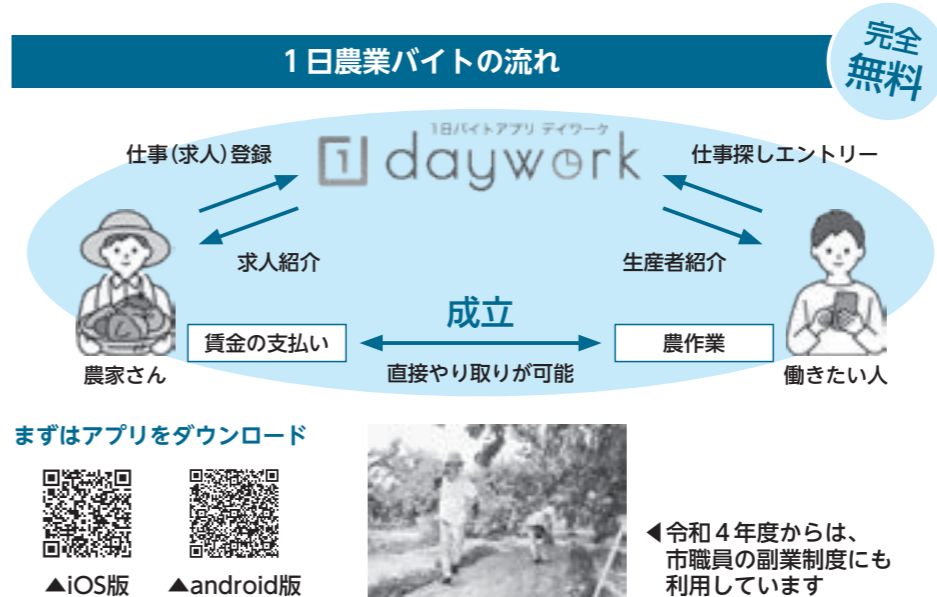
1日農業バイトの流れ

完全無料

1日バイトアプリ デイワーク

daywork

仕事(求人)登録

求人紹介

仕事探しエントリー

生産者紹介

成立

賃金の支払い

農作業

直接やり取りが可能

農家さん

働きたい人

まずはアプリをダウンロード

▲iOS版

▲android版

◀令和４年度からは、市職員の副業制度にも利用しています